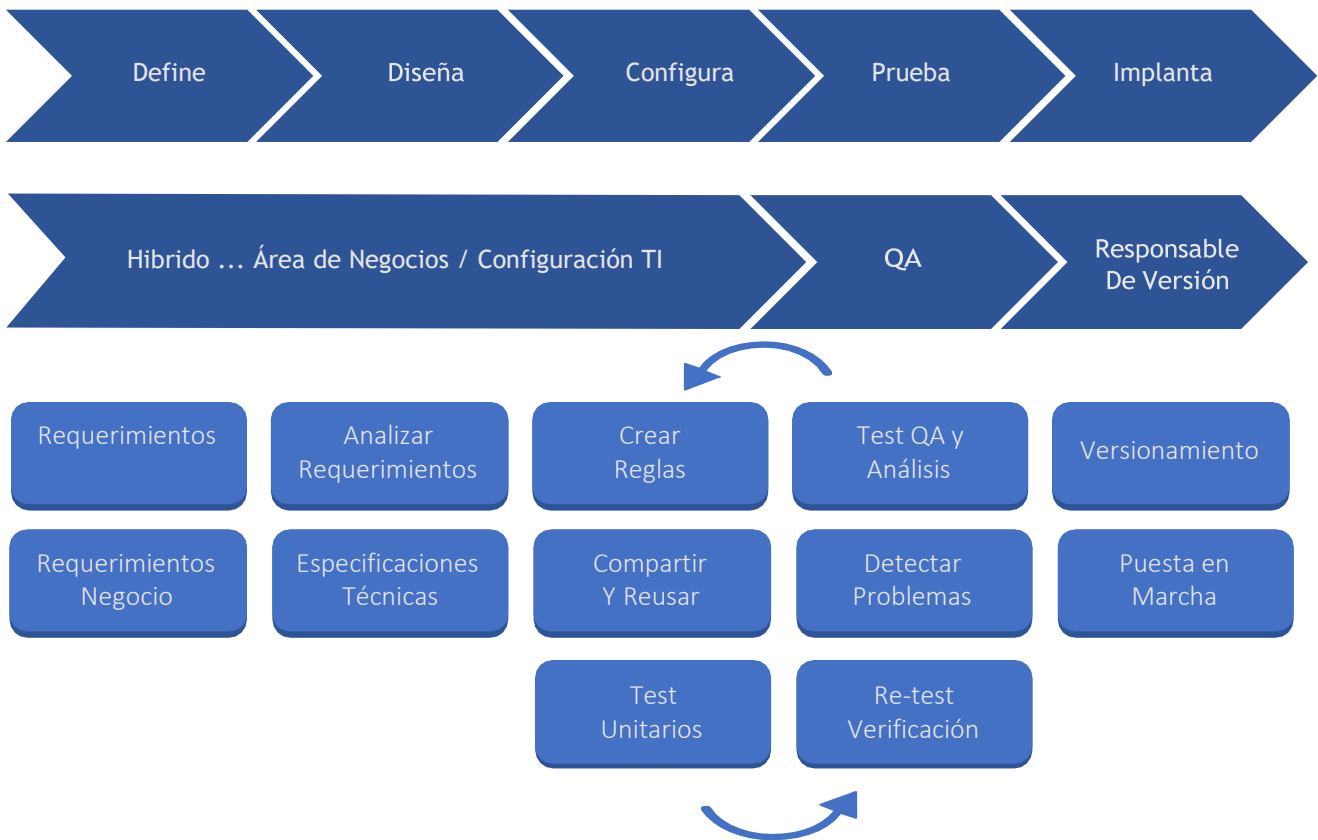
Define

Diseña

Configura

Prueba

Implanta

Hibrido ... Área de Negocios / Configuración TI

QA

Responsable De Versión

Requerimientos

Analizar Requerimientos

Crear Reglas

Test QA y Análisis

Versionamiento

Requerimientos Negocio

Especificaciones Técnicas

Compartir Y Reusar

Detectar Problemas

Puesta en Marcha

Test Unitarios

Re-test Verificación